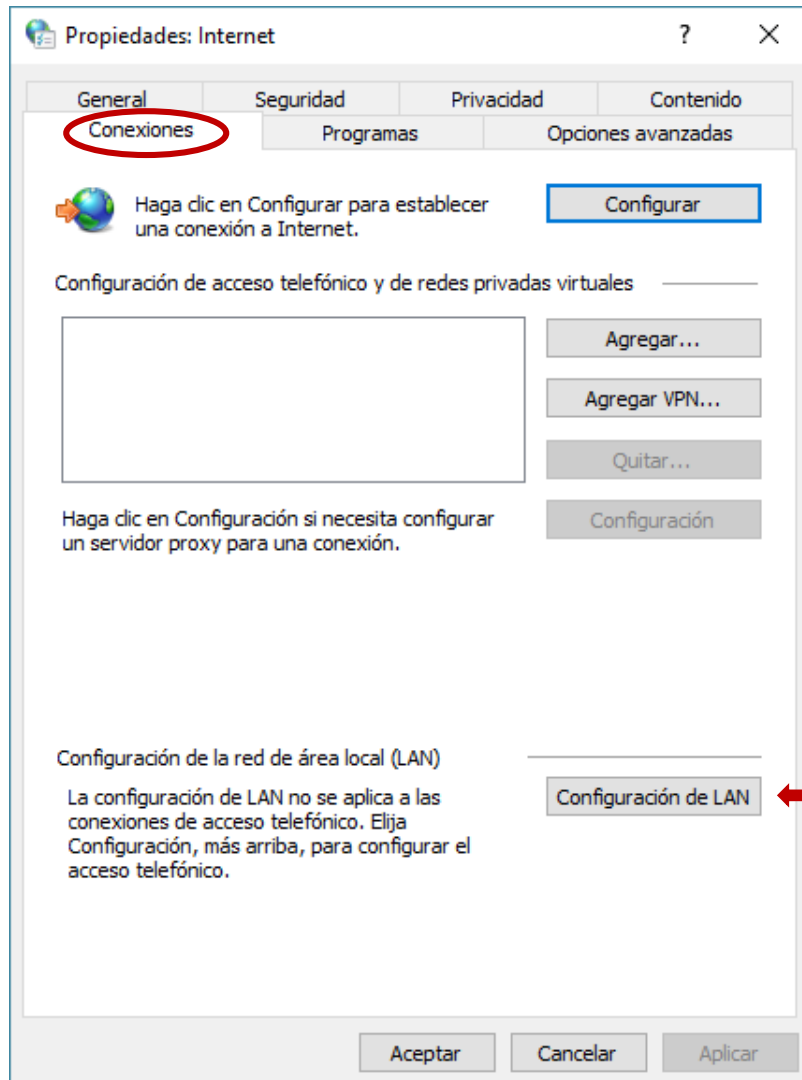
Propiedades: Internet

?

X

General

Seguridad

Privacidad

Contenido

Conexiones

Programas

Opciones avanzadas

Haga clic en Configurar para establecer una conexión a Internet.

Configurar

Configuración de acceso telefónico y de redes privadas virtuales

Agregar...

Agregar VPN...

Quitar...

Haga clic en Configuración si necesita configurar un servidor proxy para una conexión.

Configuración

Configuración de la red de área local (LAN)

La configuración de LAN no se aplica a las conexiones de acceso telefónico. Elija Configuración, más arriba, para configurar el acceso telefónico.

Configuración de LAN

Aceptar

Cancelar

Aplicar